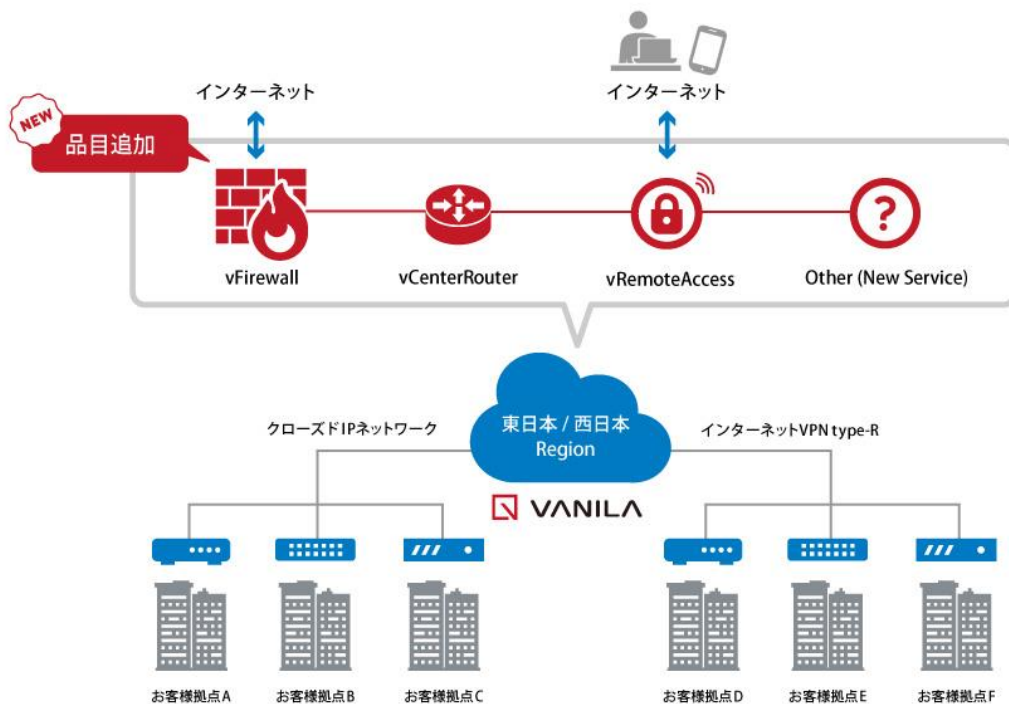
NEW
品目追加

インターネット

インターネット

vFirewall

vCenterRouter

vRemoteAccess

Other (New Service)

東日本 / 西日本
Region

クローズドIPネットワーク

インターネットVPN type-R

VANILA

お客様拠点A

お客様拠点B

お客様拠点C

お客様拠点D

お客様拠点E

お客様拠点F